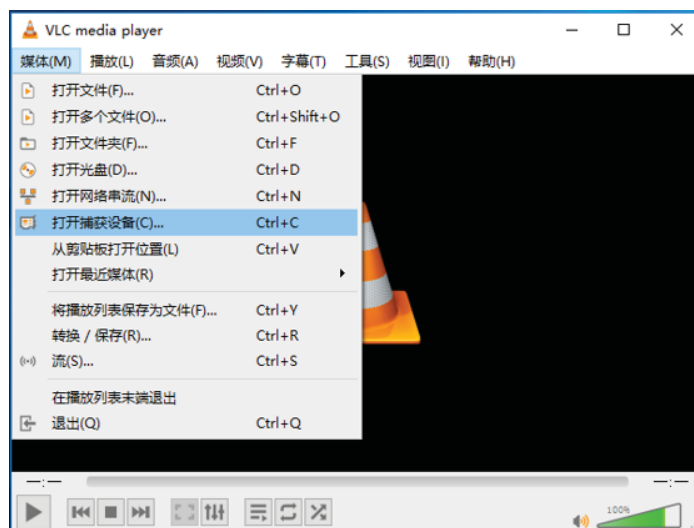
VLC media player

媒体(M) 播放(L) 音频(A) 视频(V) 字幕(T) 工具(S) 视图(I) 帮助(H)

打开文件(F)... Ctrl+O
打开多个文件(O)... Ctrl+Shift+O
打开文件夹(F)... Ctrl+F
打开光盘(D)... Ctrl+D
打开网络串流(N)... Ctrl+N
打开捕获设备(C)... Ctrl+C
从剪贴板打开位置(L) Ctrl+V
打开最近媒体(R)

将播放列表保存为文件(F)... Ctrl+Y
转换 / 保存(R)... Ctrl+R
流(S)... Ctrl+S

在播放列表末端退出
退出(Q) Ctrl+Q

--:-- --:--
100%